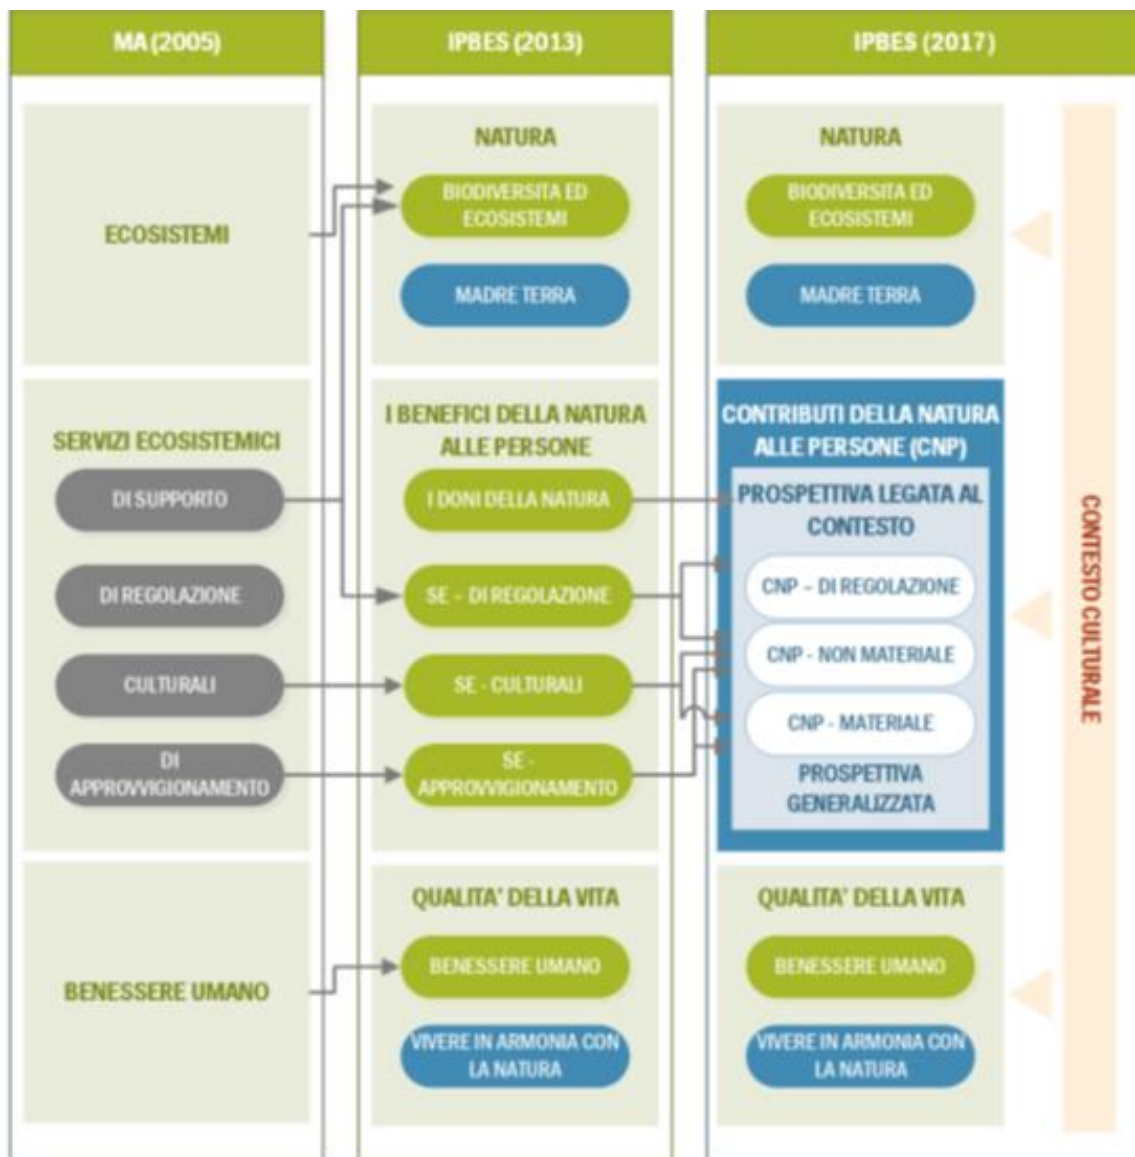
MA (2005)

IPBES (2013)

IPBES (2017)

ECOSISTEMI

SERVIZI ECOSISTEMICI

DI SUPPORTO

DI REGOLAZIONE

CULTURALI

DI APPROVVIGIONAMENTO

BENESSERE UMANO

NATURA

BIODIVERSITA ED ECOSISTEMI

MADRE TERRA

I BENEFICI DELLA NATURA ALLE PERSONE

I DONI DELLA NATURA

SE – DI REGOLAZIONE

SE - CULTURALI

SE - APPROVVIGIONAMENTO

QUALITA' DELLA VITA

BENESSERE UMANO

VIVERE IN ARMONIA CON LA NATURA

NATURA

BIODIVERSITA ED ECOSISTEMI

MADRE TERRA

CONTRIBUTI DELLA NATURA ALLE PERSONE (CNP)

PROSPETTIVA LEGATA AL CONTESTO

CNP – DI REGOLAZIONE

CNP - NON MATERIALE

CNP - MATERIALE

PROSPETTIVA GENERALIZZATA

QUALITA' DELLA VITA

BENESSERE UMANO

VIVERE IN ARMONIA CON LA NATURA

CONTESTO CULTURALE